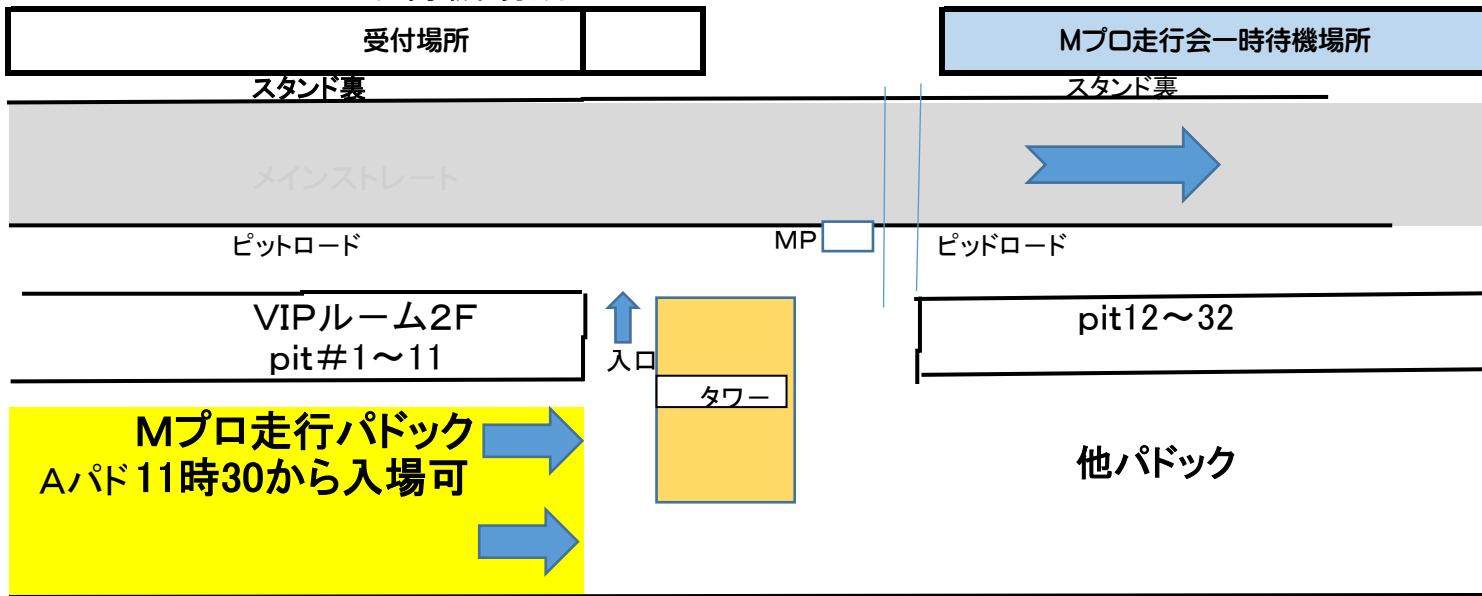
受付場所

Mプロ走行会一時待機場所

スタンド裏

スタンド裏

メインストレート

ピットロード

MP

ピッドロード

VIPルーム2F
pit#1～11

入口

pit12～32

タワー

Mプロ走行パドック
Aパド11時30から入場可

他パドック